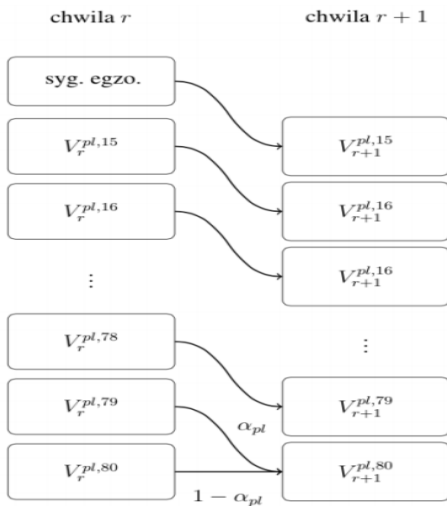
chwila $r$

chwila $r+1$

syg. egzo.

$V_r^{pl,15}$

$V_{r+1}^{pl,15}$

$V_r^{pl,16}$

$V_{r+1}^{pl,16}$

$\vdots$

$V_{r+1}^{pl,16}$

$V_r^{pl,78}$

$\vdots$

$V_r^{pl,79}$

$V_{r+1}^{pl,79}$

$\alpha_{pl}$

$V_r^{pl,80}$

$V_{r+1}^{pl,80}$

$1-\alpha_{pl}$